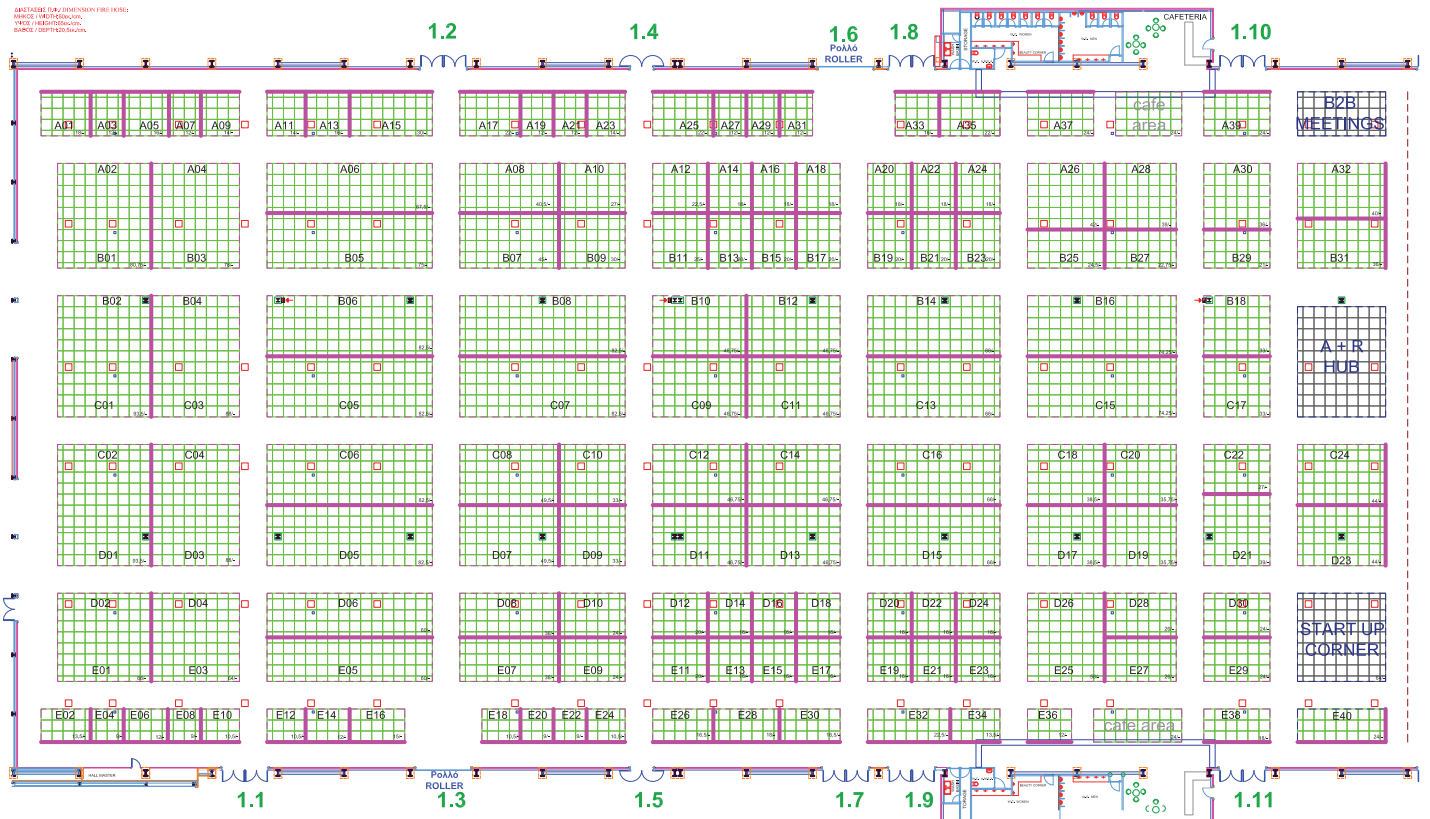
ΔΙΑΣΤΑΣΕΙΣ Π.Φ./ DIMENSION FIRE HOSE:
ΜΗΚΟΣ / WIDTH:60εκ./cm.
ΥΨΟΣ / HEIGHT:60εκ./cm.
ΒΑΘΟΣ / DEPTH:20,5εκ./cm.

1.2
1.4
1.6
Ρολλό
ROLLER
1.8
CAFETERIA
1.10

A01 A03 A05 A07 A09
A11 A13 A15
A17 A19 A21 A23
A25 A27 A29 A31
A33 A35
A37
cafe area
A39
B2B MEETINGS

A02 A04
A06
A08 A10
A12 A14 A16 A18
A20 A22 A24
A26 A28
A30
A32

B01 B03
B05
B07 B09
B11 B13 B15 B17
B19 B21 B23
B25 B27
B29
B31

B02 B04
B06
B08
B10 B12
B14
B16
B18
A + R HUB

C01 C03
C05
C07
C09 C11
C13
C15
C17

C02 C04
C06
C08 C10
C12 C14
C16
C18 C20
C22
C24

D01 D03
D05
D07 D09
D11 D13
D15
D17 D19
D21
D23

D02 D04
D06
D08 D10
D12 D14 D16 D18
D20 D22 D24
D26 D28
D30
START UP CORNER

E01 E03
E05
E07 E09
E11 E13 E15 E17
E19 E21 E23
E25 E27
E29

E02 E04 E06 E08 E10
E12 E14 E16
E18 E20 E22 E24
E26 E28 E30
E32 E34
E36
cafe area
E38
E40

1.1
Ρολλό
ROLLER
1.3
1.5
1.7
1.9
1.11